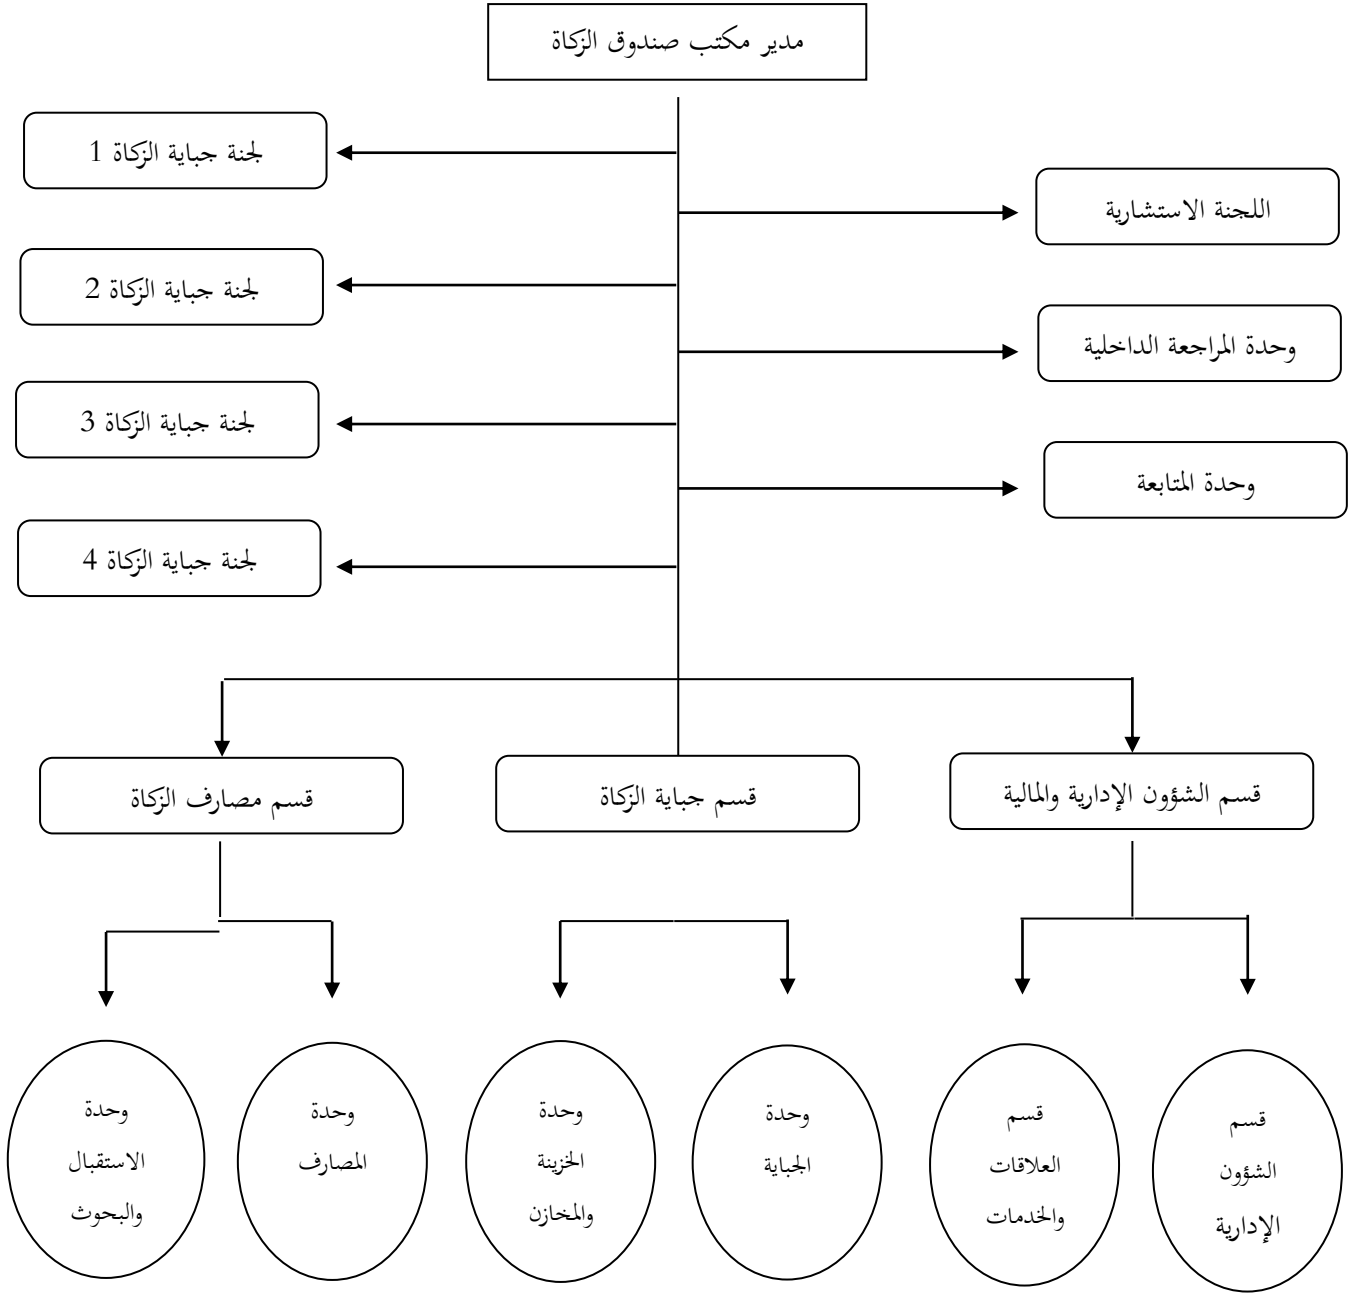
مدير مكتب صندوق الزكاة

لجنة جباية الزكاة 1

اللجنة الاستشارية

لجنة جباية الزكاة 2

وحدة المراجعة الداخلية

لجنة جباية الزكاة 3

وحدة المتابعة

لجنة جباية الزكاة 4

قسم الشؤون الإدارية والمالية

قسم جباية الزكاة

قسم مصارف الزكاة

قسم الشؤون الإدارية

قسم العلاقات والخدمات

وحدة الجباية

وحدة الخزينة والمخازن

وحدة المصارف

وحدة الاستقبال والبحوث